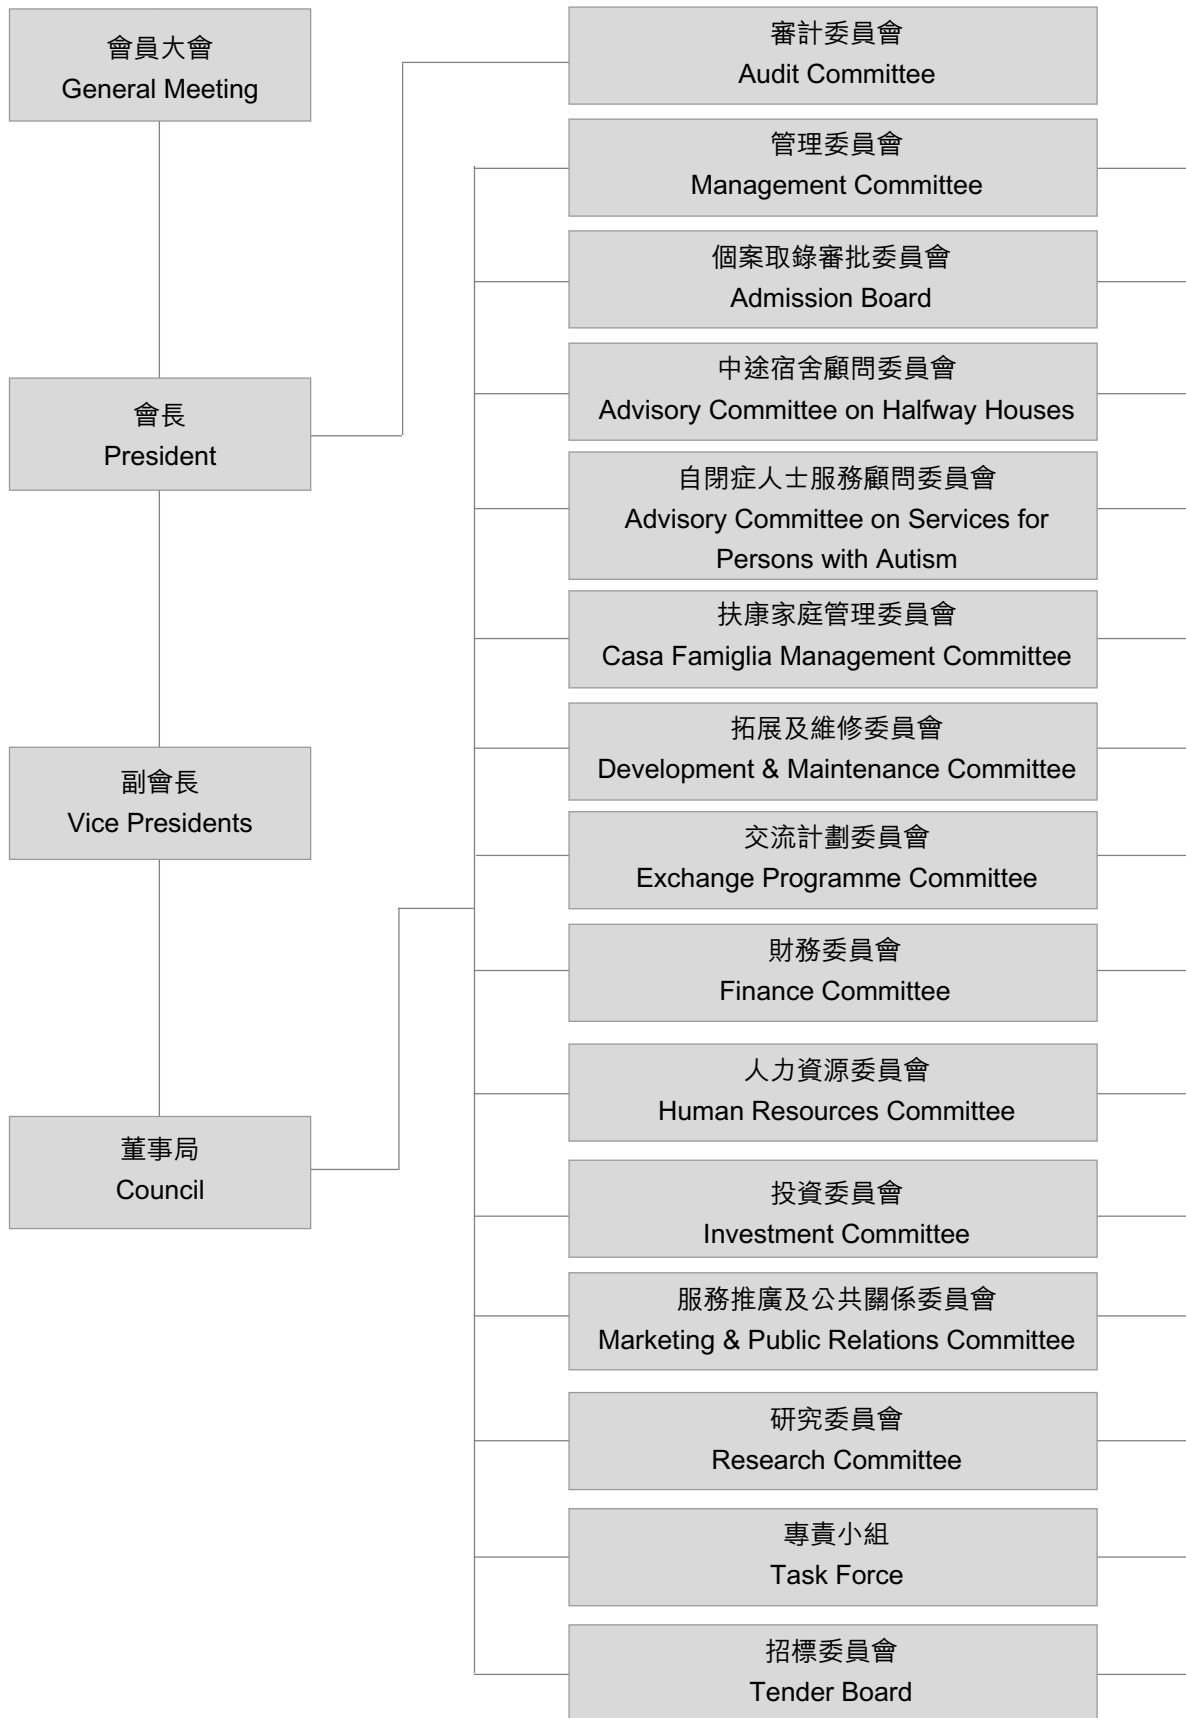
會員大會
General Meeting

會長
President

副會長
Vice Presidents

董事局
Council

審計委員會
Audit Committee

管理委員會
Management Committee

個案取錄審批委員會
Admission Board

中途宿舍顧問委員會
Advisory Committee on Halfway Houses

自閉症人士服務顧問委員會
Advisory Committee on Services for Persons with Autism

扶康家庭管理委員會
Casa Famiglia Management Committee

拓展及維修委員會
Development & Maintenance Committee

交流計劃委員會
Exchange Programme Committee

財務委員會
Finance Committee

人力資源委員會
Human Resources Committee

投資委員會
Investment Committee

服務推廣及公共關係委員會
Marketing & Public Relations Committee

研究委員會
Research Committee

專責小組
Task Force

招標委員會
Tender Board